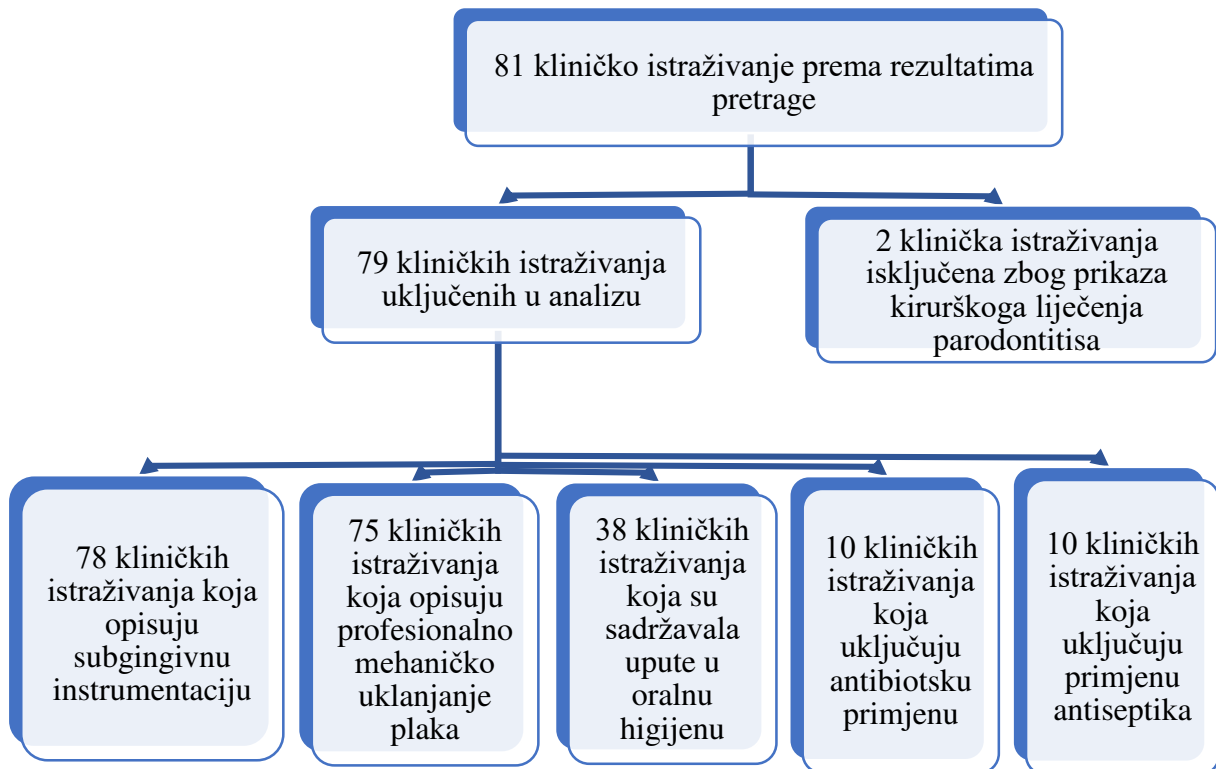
81 kliničko istraživanje prema rezultatima pretrage

79 kliničkih istraživanja uključenih u analizu

2 klinička istraživanja isključena zbog prikaza kirurškoga liječenja parodontitisa

78 kliničkih istraživanja koja opisuju subgingivnu instrumentaciju

75 kliničkih istraživanja koja opisuju profesionalno mehaničko uklanjanje plaka

38 kliničkih istraživanja koja su sadržavala upute u oralnu higijenu

10 kliničkih istraživanja koja uključuju antibiotsku primjenu

10 kliničkih istraživanja koja uključuju primjenu antiseptika